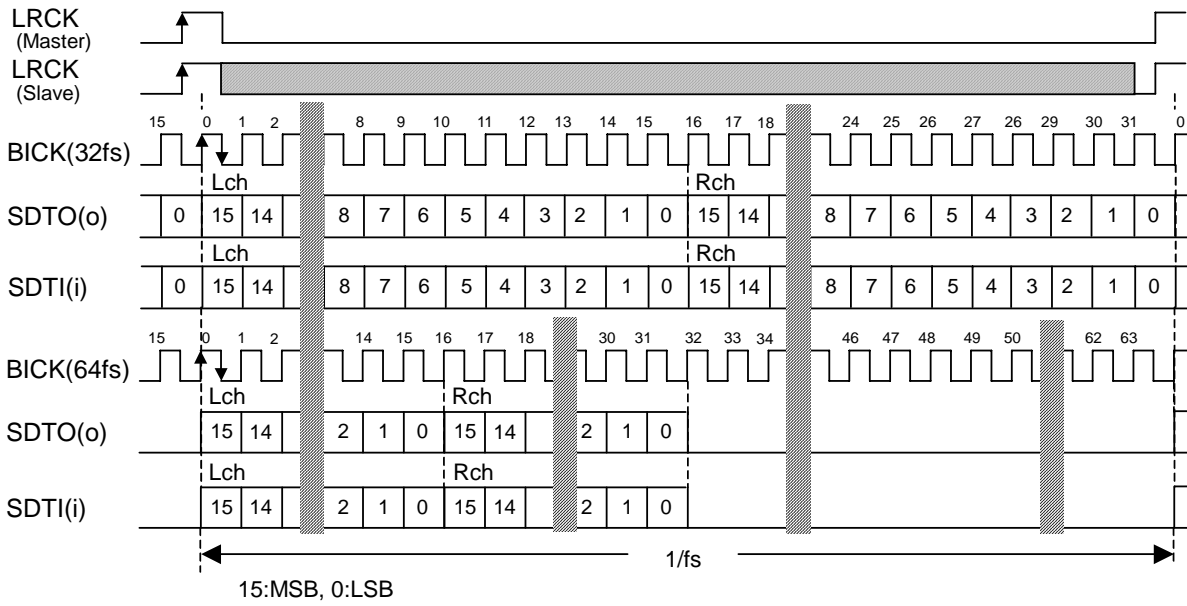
LRCK
(Master)
LRCK
(Slave)

15 0 1 2 8 9 10 11 12 13 14 15 16 17 18 24 25 26 27 26 29 30 31 0

BICK(32fs)

Lch Rch

SDTO(o) 0 15 14 8 7 6 5 4 3 2 1 0 15 14 8 7 6 5 4 3 2 1 0

Lch Rch

SDTI(i) 0 15 14 8 7 6 5 4 3 2 1 0 15 14 8 7 6 5 4 3 2 1 0

15 0 1 2 14 15 16 17 18 30 31 32 33 34 46 47 48 49 50 62 63

BICK(64fs)

Lch Rch

SDTO(o) 15 14 2 1 0 15 14 2 1 0

Lch Rch

SDTI(i) 15 14 2 1 0 15 14 2 1 0

1/fs

15:MSB, 0:LSB